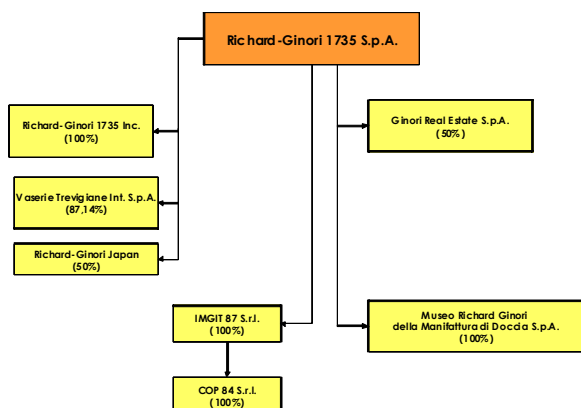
Richard-Ginori 1735 S.p.A.

Richard-Ginori 1735 Inc. (100%)

Vaserie Trevigiane Int. S.p.A. (87,14%)

Richard-Ginori Japan (50%)

Ginori Real Estate S.p.A. (50%)

IMGIT 87 S.r.l. (100%)

COP 84 S.r.l. (100%)

Museo Richard Ginori della Manifattura di Doccia S.p.A. (100%)